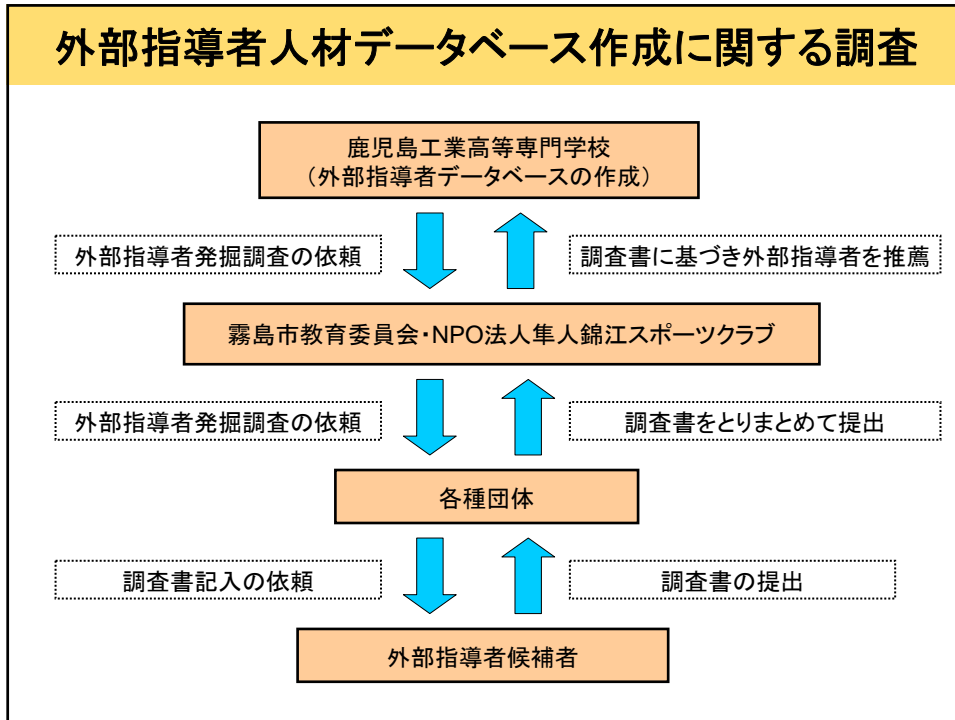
外部指導者人材データベース作成に関する調査

鹿児島工業高等専門学校
（外部指導者データベースの作成）

外部指導者発掘調査の依頼

調査書に基づき外部指導者を推薦

霧島市教育委員会・NPO法人隼人錦江スポーツクラブ

外部指導者発掘調査の依頼

調査書をとりまとめて提出

各種団体

調査書記入の依頼

調査書の提出

外部指導者候補者